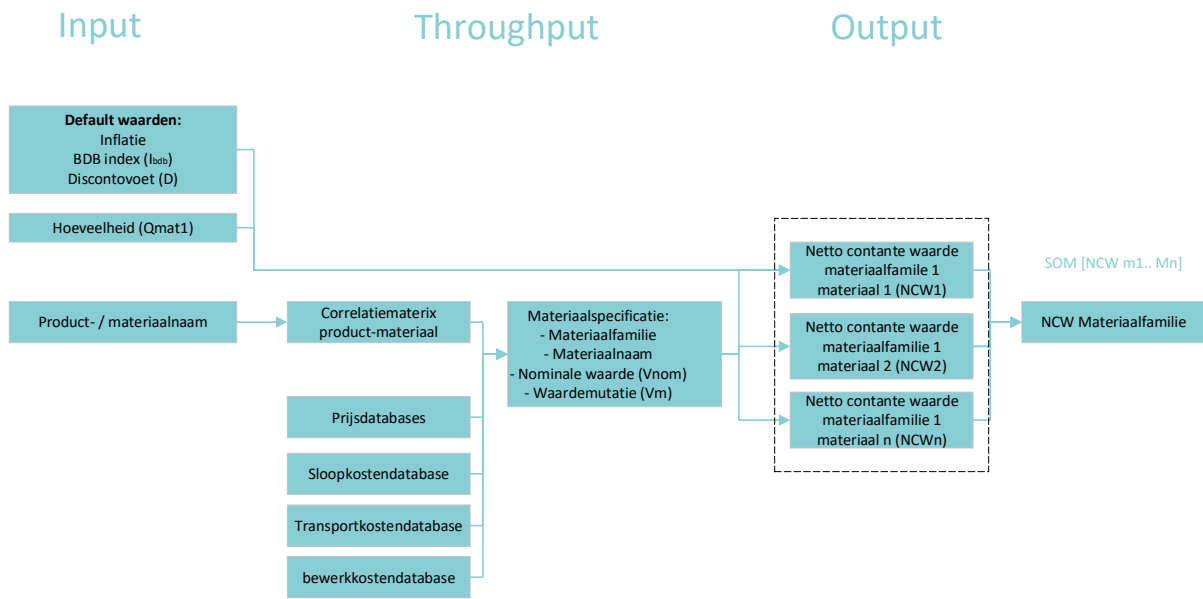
Input

Throughput

Output

**Default waarden:**
Inflatie
BDB index ($I_{bdb}$)
Discontovoet (D)

Hoeveelheid (Qmat1)

Product- / materiaalnaam

Correlatiematerix product-materiaal

Prijsdatabases

Sloopkostendatabase

Transportkostendatabase

bewerkkostendatabase

Materiaalspecificatie:
- Materiaalfamilie
- Materiaalnaam
- Nominale waarde (Vnom)
- Waardemutatie (Vm)

Netto contante waarde materiaalfamile 1 materiaal 1 (NCW1)

Netto contante waarde materiaalfamilie 1 materiaal 2 (NCW2)

Netto contante waarde materiaalfamilie 1 materiaal n (NCWn)

SOM [NCW m1.. Mn]

NCW Materiaalfamilie